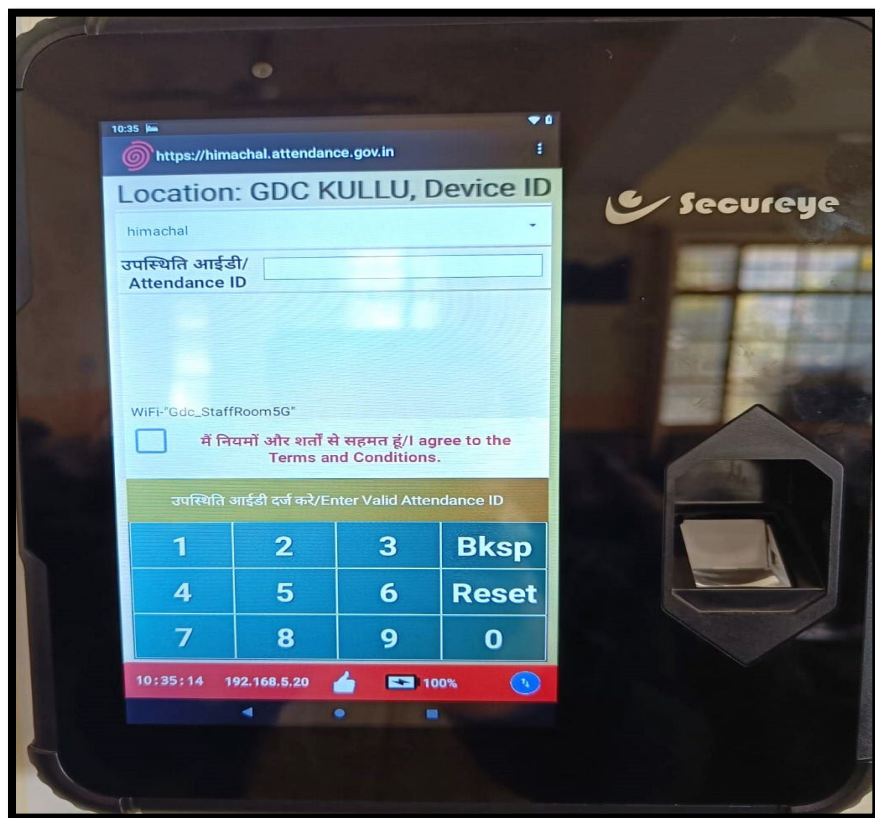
10:35

https://himachal.attendance.gov.in

Location: GDC KULLU, Device ID

himachal

उपस्थिति आईडी/ Attendance ID

WiFi-"Gdc_StaffRoom5G"

मैं नियमों और शर्तों से सहमत हूं/I agree to the Terms and Conditions.

उपस्थिति आईडी दर्ज करें/Enter Valid Attendance ID

| 1 | 2 | 3 | Bksp |
|---|---|---|---|
| 4 | 5 | 6 | Reset |
| 7 | 8 | 9 | 0 |

10:35:14 192.168.5.20 100%

Secureye